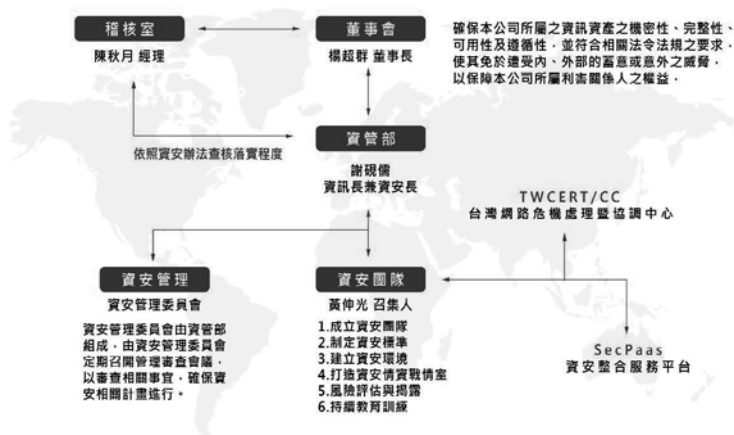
稽核室
陳秋月 經理

董事會
楊超群 董事長

確保本公司所屬之資訊資產之機密性、完整性、可用性及適循性，並符合相關法令法規之要求，使其免於遭受內、外部的蓄意或意外之威脅，以保障本公司所屬利害關係人之權益。

依照資安辦法查核落實程度

資管部
謝硯儒
資訊長兼資安長

TWCERT/CC
台灣網路危機處理暨協調中心

資安管理
資安管理委員會

資安管理委員會由資管部組成，由資安管理委員會定期召開管理審查會議，以審查相關事宜，確保資安相關計畫進行。

資安團隊
黃伸光 召集人

1.成立資安團隊
2.制定資安標準
3.建立資安環境
4.打造資安情資戰情室
5.風險評估與揭露
6.持續教育訓練

SecPaas
資安整合服務平台